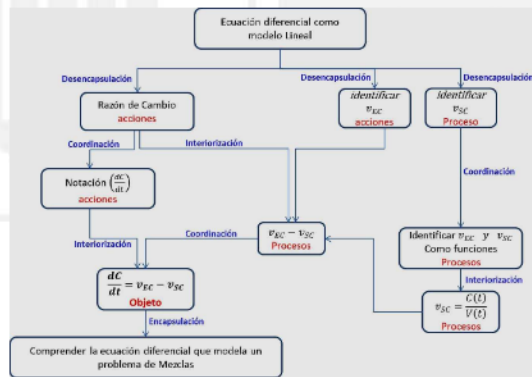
Ecuación diferencial como modelo Lineal

Desencapsulación

Desencapsulación

Desencapsulación

Razón de Cambio
acciones

$identificar$ $v_{EC}$
acciones

$identificar$ $v_{SC}$
Proceso

Coordinación

Interiorización

Notación $\left(\frac{dC}{dt}\right)$
acciones

Coordinación

Interiorización

Coordinación

$v_{EC} - v_{SC}$
Procesos

Identificar $v_{EC}$ $y$ $v_{SC}$
Como funciones
Procesos

$\frac{dC}{dt} = v_{EC} - v_{SC}$
Objeto

Interiorización

$v_{SC} = \frac{C(t)}{V(t)}$
Procesos

Encapsulación

Comprender la ecuación diferencial que modela un problema de Mezclas